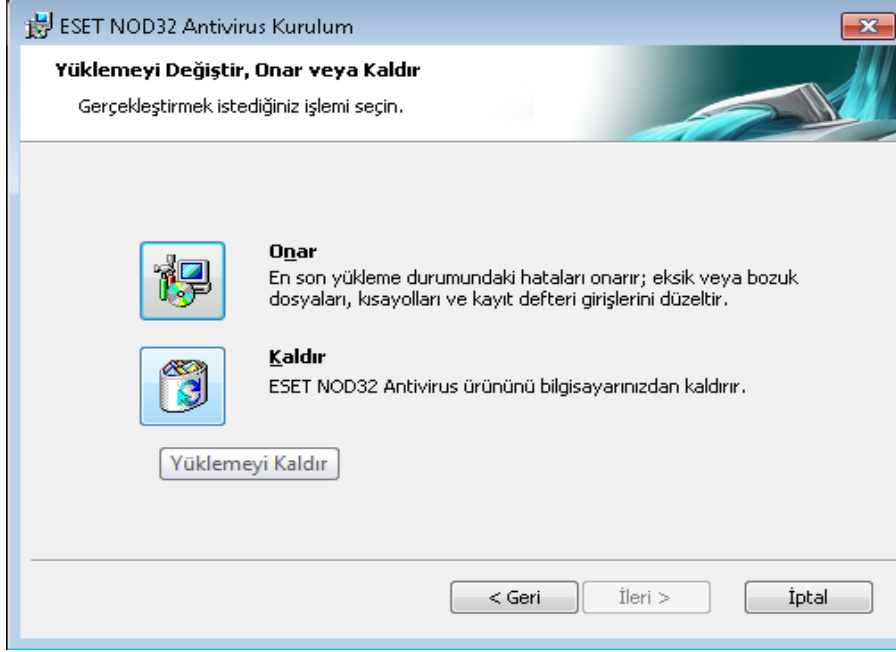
ESET NOD32 Antivirus Kurulum

Yüklemeyi Değiştir, Onar veya Kaldır

Gerçekleştirmek istediğiniz işlemi seçin.

Onar
En son yükleme durumundaki hataları onarır; eksik veya bozuk dosyaları, kısayolları ve kayıt defteri girişlerini düzeltir.

Kaldır
ESET NOD32 Antivirus ürününü bilgisayarınızdan kaldırır.

Yüklemeyi Kaldır

< Geri
İleri >
İptal